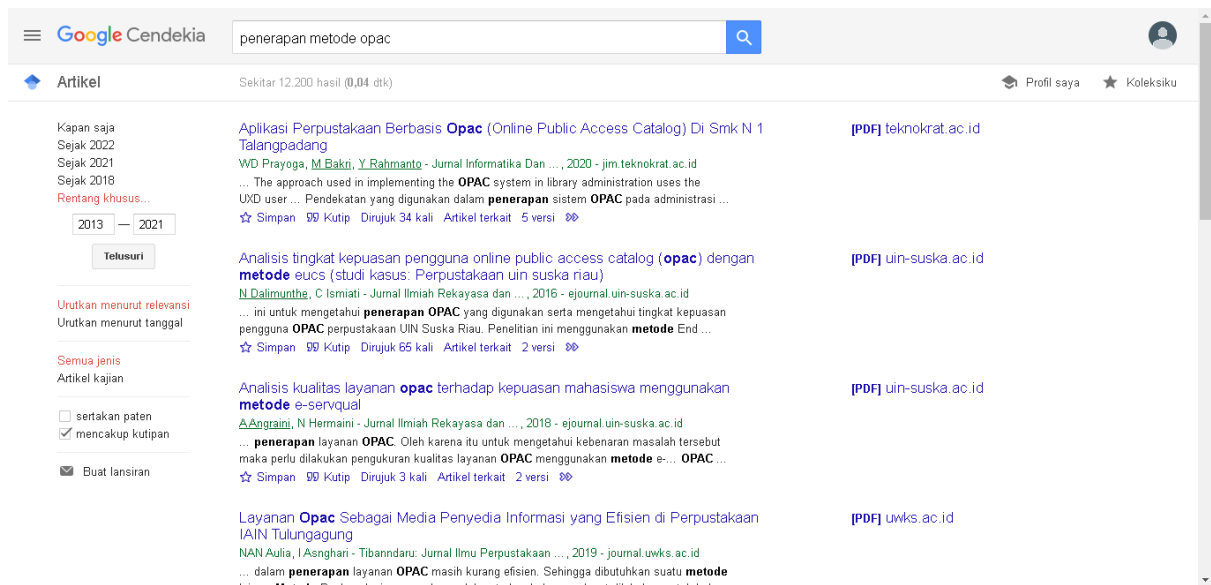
Google Cendekia

penerapan metode opac

Artikel

Sekitar 12.200 hasil (0,04 dtk)

Profil saya

Koleksiku

Kapan saja
Sejak 2022
Sejak 2021
Sejak 2018
Rentang khusus...

2013 — 2021

Telusuri

Urutkan menurut relevansi
Urutkan menurut tanggal

Semua jenis
Artikel kajian

sertakan paten
mencakup kutipan

Buat lansiran

Aplikasi Perpustakaan Berbasis Opac (Online Public Access Catalog) Di Smk N 1 Talangpadang
WD Prayoga, M Bakri, Y Rahmanto - Jurnal Informatika Dan ..., 2020 - jim.teknokrat.ac.id
... The approach used in implementing the OPAC system in library administration uses the UXD user ... Pendekatan yang digunakan dalam penerapan sistem OPAC pada administrasi ...
Simpan Kutip Dirujuk 34 kali Artikel terkait 5 versi

[PDF] teknokrat.ac.id

Analisis tingkat kepuasan pengguna online public access catalog (opac) dengan metode eucs (studi kasus: Perpustakaan uin suska riau)
N Dalimunthe, C Ismiati - Jurnal Ilmiah Rekayasa dan ..., 2016 - ejournal.uin-suska.ac.id
... ini untuk mengetahui penerapan OPAC yang digunakan serta mengetahui tingkat kepuasan pengguna OPAC perpustakaan UIN Suska Riau. Penelitian ini menggunakan metode End ...
Simpan Kutip Dirujuk 65 kali Artikel terkait 2 versi

[PDF] uin-suska.ac.id

Analisis kualitas layanan opac terhadap kepuasan mahasiswa menggunakan metode e-servqual
A Angraini, N Hermaini - Jurnal Ilmiah Rekayasa dan ..., 2018 - ejournal.uin-suska.ac.id
... penerapan layanan OPAC. Oleh karena itu untuk mengetahui kebenaran masalah tersebut maka perlu dilakukan pengukuran kualitas layanan OPAC menggunakan metode e-... OPAC ...
Simpan Kutip Dirujuk 3 kali Artikel terkait 2 versi

[PDF] uin-suska.ac.id

Layanan Opac Sebagai Media Penyedia Informasi yang Efisien di Perpustakaan IAIN Tulungagung
NAN Aulia, I Asnghari - Tibanndaru: Jurnal Ilmu Perpustakaan ..., 2019 - journal.uwks.ac.id
... dalam penerapan layanan OPAC masih kurang efisien. Sehingga dibutuhkan suatu metode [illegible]

[PDF] uwks.ac.id